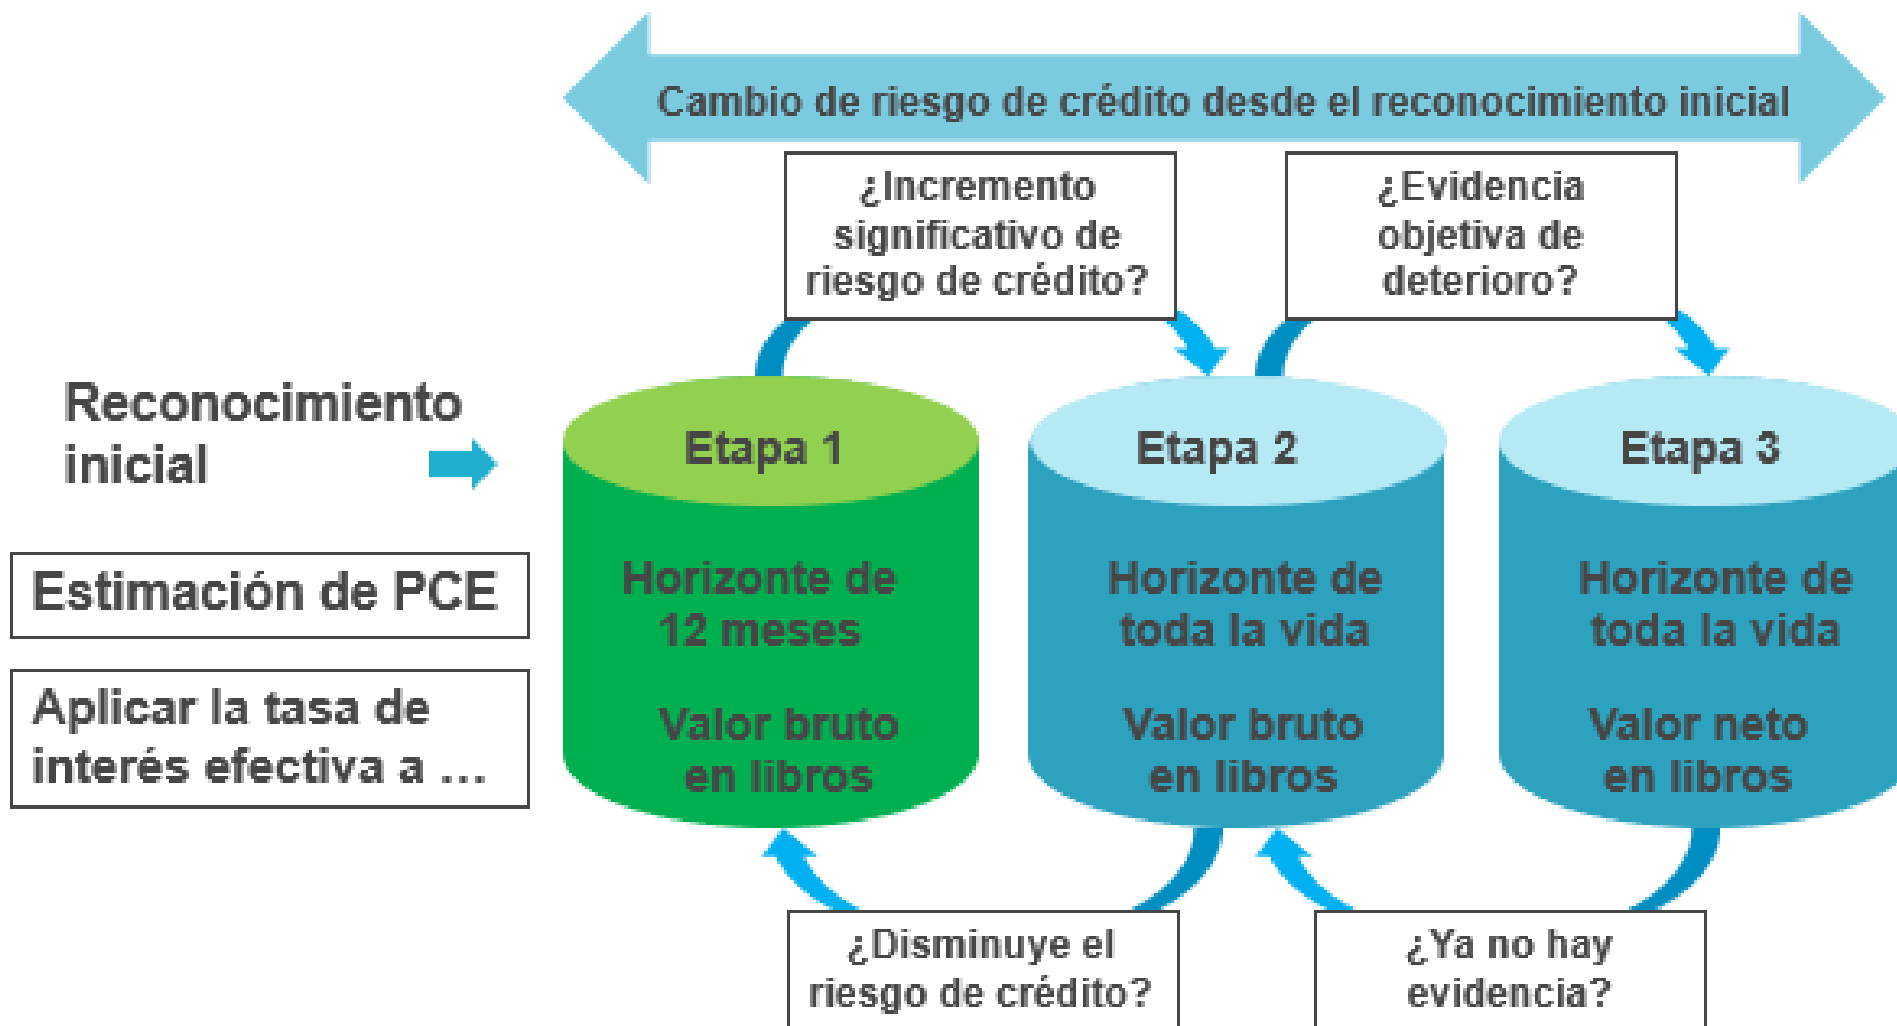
Cambio de riesgo de crédito desde el reconocimiento inicial

¿Incremento significativo de riesgo de crédito?

¿Evidencia objetiva de deterioro?

Reconocimiento inicial

Estimación de PCE

Aplicar la tasa de interés efectiva a ...

Etapa 1

Horizonte de 12 meses

Valor bruto en libros

Etapa 2

Horizonte de toda la vida

Valor bruto en libros

Etapa 3

Horizonte de toda la vida

Valor neto en libros

¿Disminuye el riesgo de crédito?

¿Ya no hay evidencia?